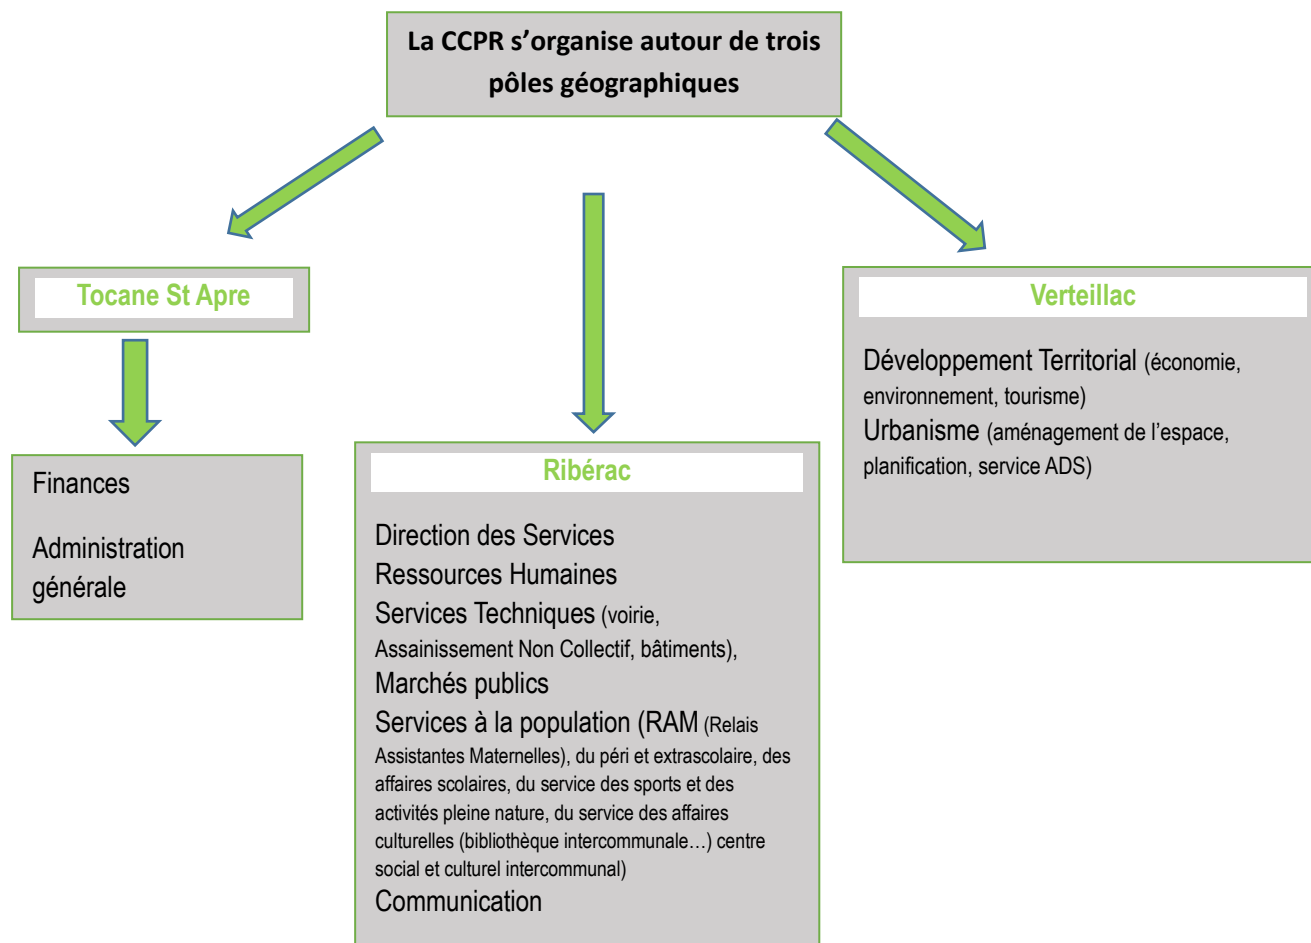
La CCPR s'organise autour de trois pôles géographiques

Tocane St Apre

Finances

Administration générale

Ribérac

Direction des Services
Ressources Humaines
Services Techniques (voirie, Assainissement Non Collectif, bâtiments),
Marchés publics
Services à la population (RAM (Relais Assistantes Maternelles), du péri et extrascolaire, des affaires scolaires, du service des sports et des activités pleine nature, du service des affaires culturelles (bibliothèque intercommunale…) centre social et culturel intercommunal)
Communication

Verteillac

Développement Territorial (économie, environnement, tourisme)
Urbanisme (aménagement de l'espace, planification, service ADS)